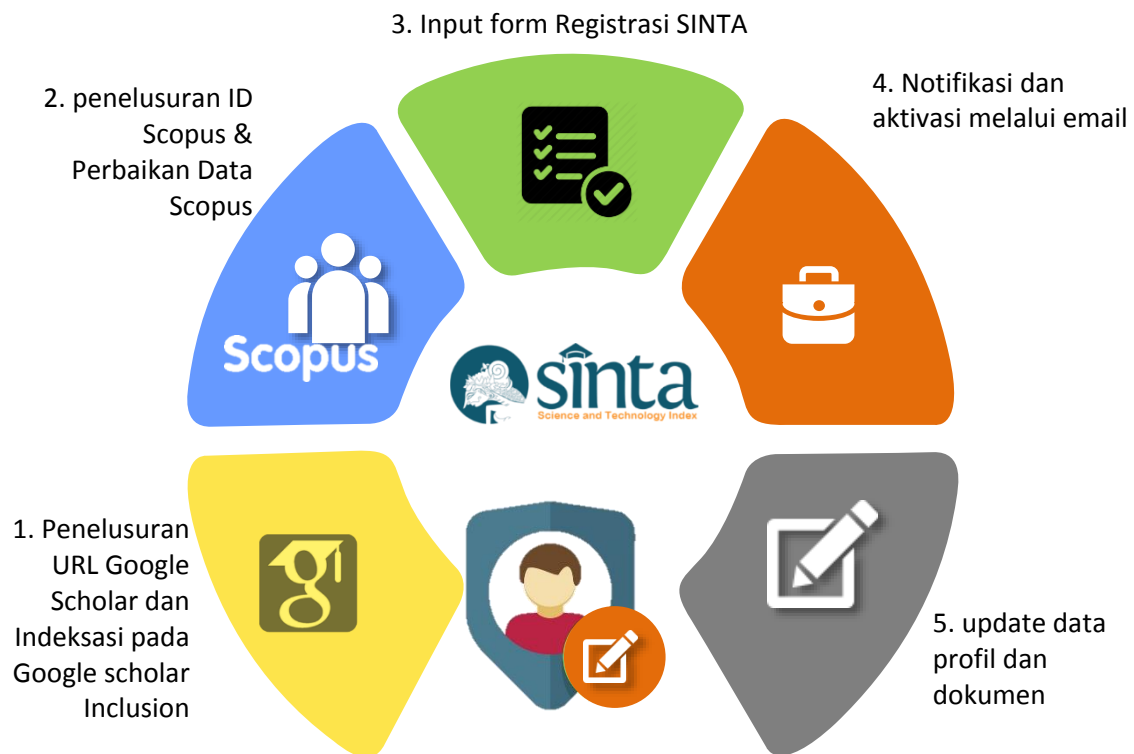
3. Input form Registrasi SINTA

2. penelusuran ID Scopus & Perbaikan Data Scopus

4. Notifikasi dan aktivasi melalui email

Scopus

sinta
Science and Technology Index

1. Penelusuran URL Google Scholar dan Indeksasi pada Google scholar Inclusion

5. update data profil dan dokumen